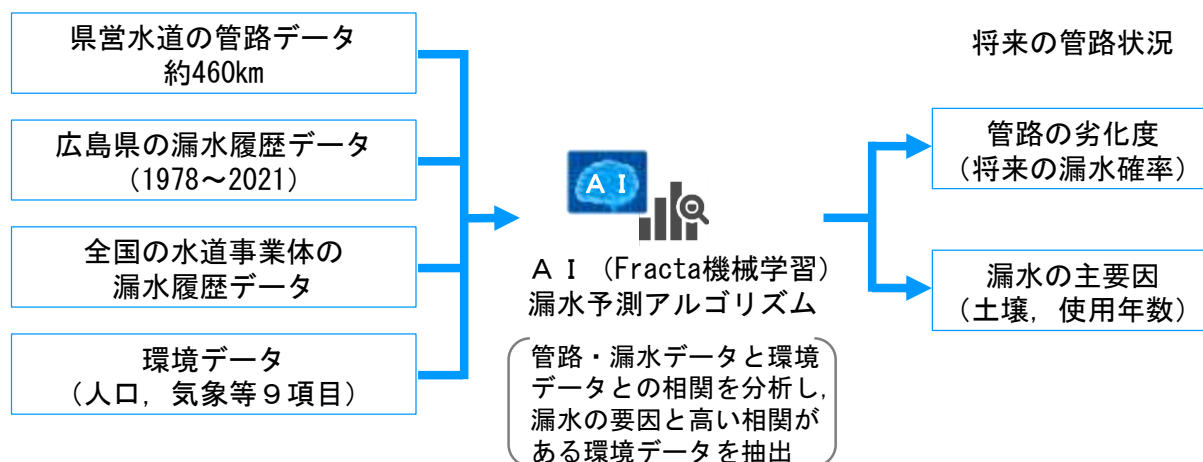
県営水道の管路データ
約460km

広島県の漏水履歴データ
（1978～2021）

全国の水道事業体の
漏水履歴データ

環境データ
（人口，気象等９項目）

AI

ＡＩ（Fracta機械学習）
漏水予測アルゴリズム

管路・漏水データと環境データとの相関を分析し，漏水の要因と高い相関がある環境データを抽出

将来の管路状況

管路の劣化度
（将来の漏水確率）

漏水の主要因
（土壌，使用年数）